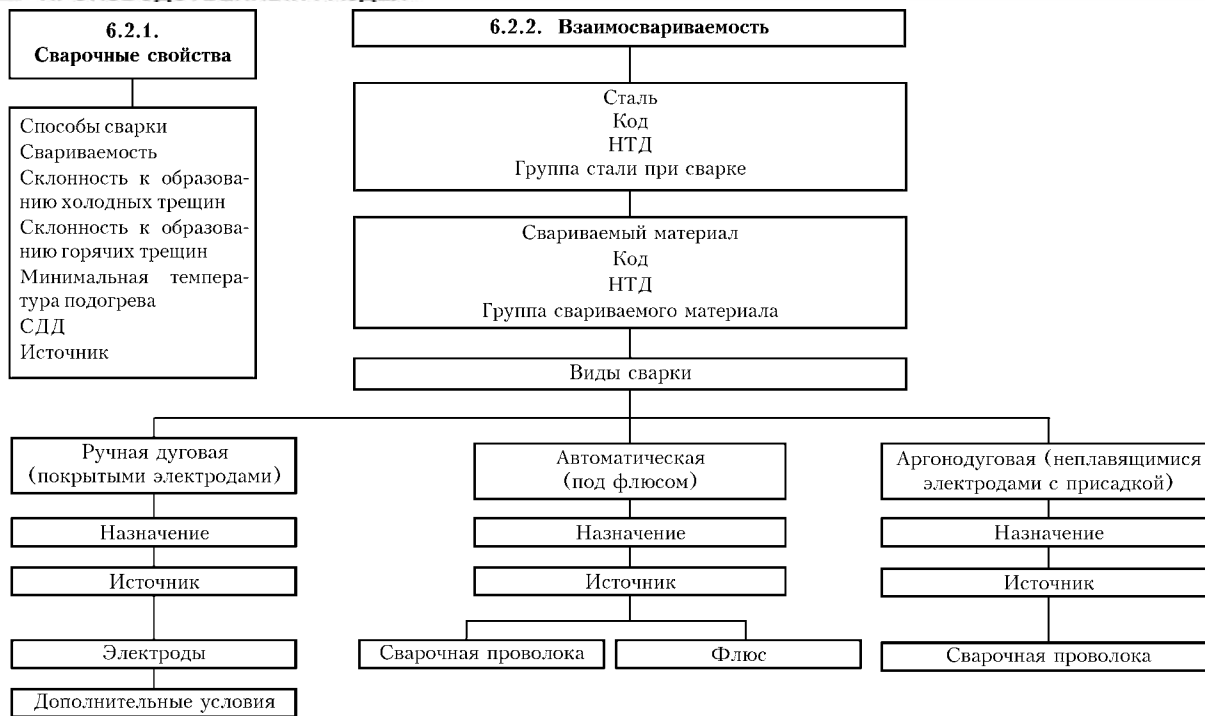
6.2.1.
Сварочные свойства

Способы сварки
Свариваемость
Склонность к образованию холодных трещин
Склонность к образованию горячих трещин
Минимальная температура подогрева
СДД
Источник

6.2.2. Взаимосвариваемость

Сталь
Код
НТД
Группа стали при сварке

Свариваемый материал
Код
НТД
Группа свариваемого материала

Виды сварки

Ручная дуговая (покрытыми электродами)

Назначение

Источник

Электроды

Дополнительные условия

Автоматическая (под флюсом)

Назначение

Источник

Сварочная проволока

Флюс

Аргонодуговая (неплавящимися электродами с присадкой)

Назначение

Источник

Сварочная проволока